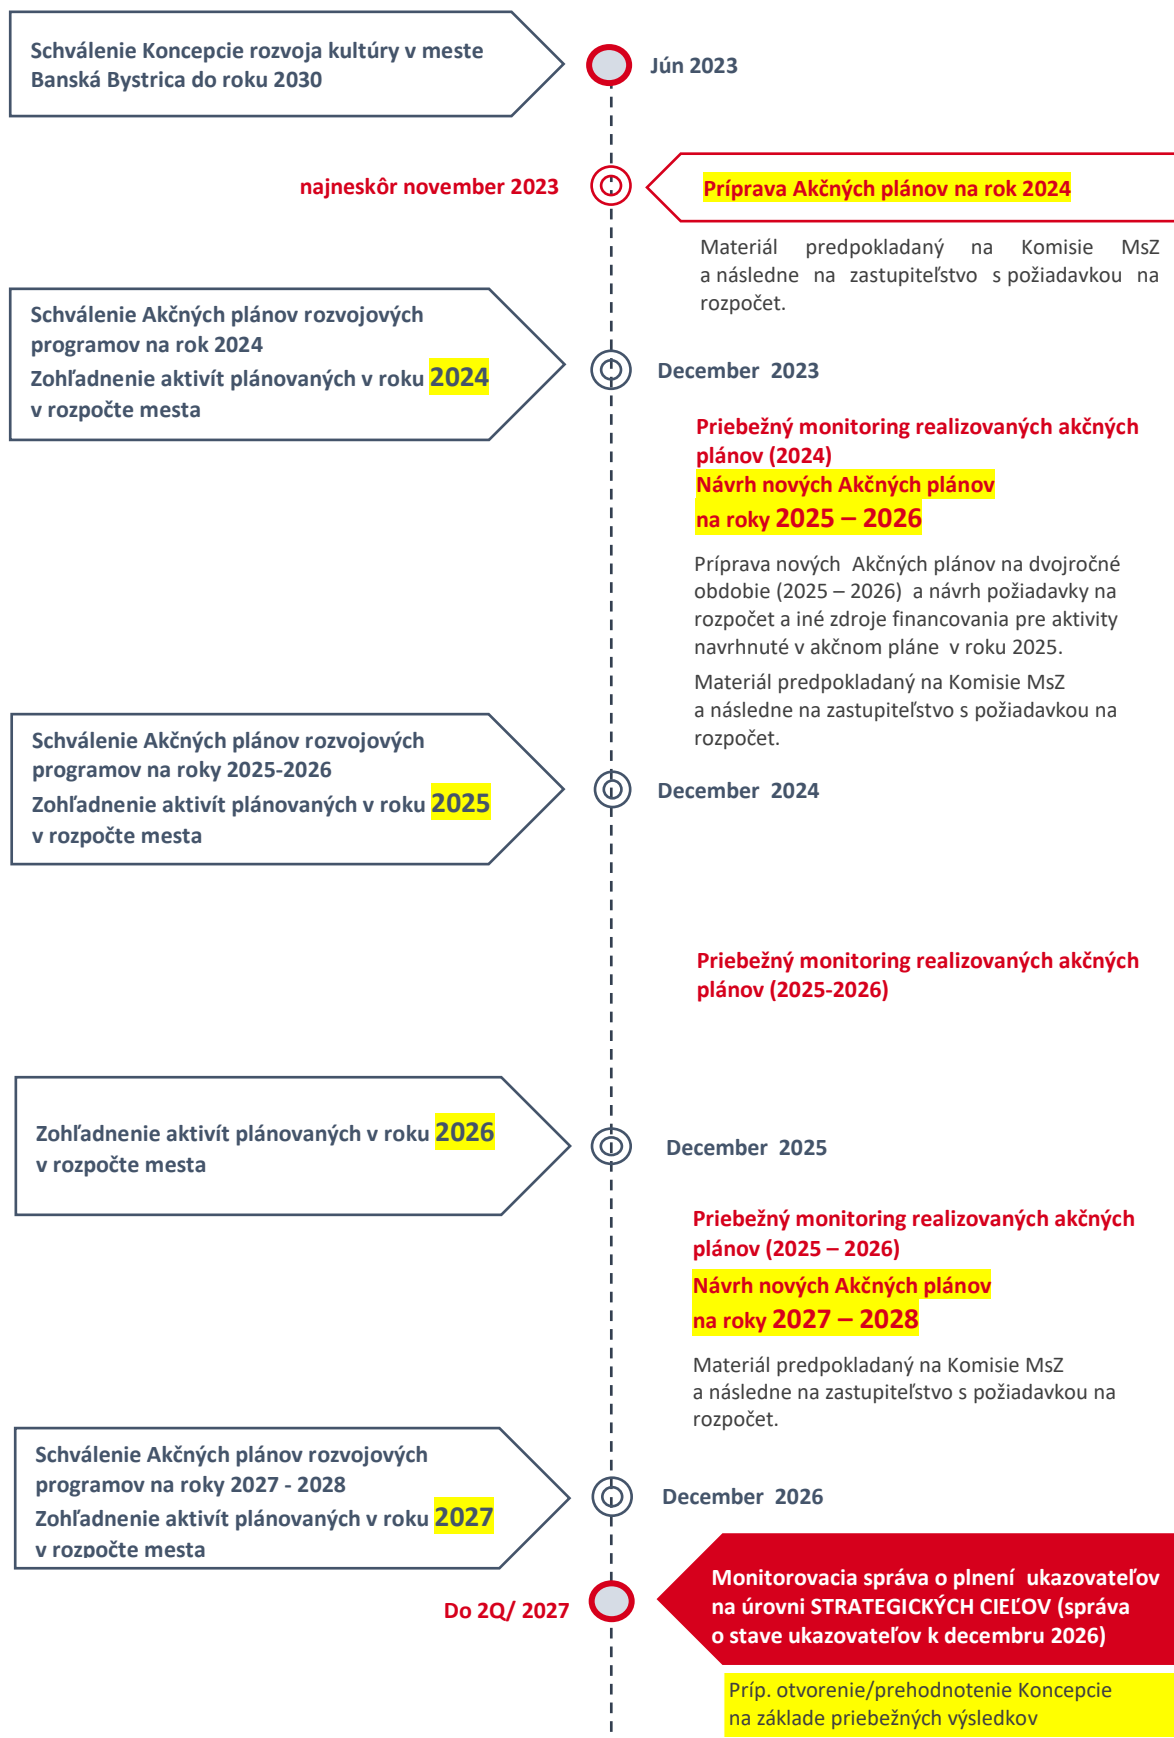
Schválenie Koncepcie rozvoja kultúry v meste Banská Bystrica do roku 2030

Jún 2023

najneskôr november 2023

Príprava Akčných plánov na rok 2024

Materiál predpokladaný na Komisie MsZ a následne na zastupiteľstvo s požiadavkou na rozpočet.

Schválenie Akčných plánov rozvojových programov na rok 2024
Zohľadnenie aktivít plánovaných v roku 2024 v rozpočte mesta

December 2023

Priebežný monitoring realizovaných akčných plánov (2024)
Návrh nových Akčných plánov na roky 2025 – 2026

Príprava nových Akčných plánov na dvojročné obdobie (2025 – 2026) a návrh požiadavky na rozpočet a iné zdroje financovania pre aktivity navrhnuté v akčnom pláne v roku 2025.

Materiál predpokladaný na Komisie MsZ a následne na zastupiteľstvo s požiadavkou na rozpočet.

Schválenie Akčných plánov rozvojových programov na roky 2025-2026
Zohľadnenie aktivít plánovaných v roku 2025 v rozpočte mesta

December 2024

Priebežný monitoring realizovaných akčných plánov (2025-2026)

Zohľadnenie aktivít plánovaných v roku 2026 v rozpočte mesta

December 2025

Priebežný monitoring realizovaných akčných plánov (2025 – 2026)
Návrh nových Akčných plánov na roky 2027 – 2028

Materiál predpokladaný na Komisie MsZ a následne na zastupiteľstvo s požiadavkou na rozpočet.

Schválenie Akčných plánov rozvojových programov na roky 2027 - 2028
Zohľadnenie aktivít plánovaných v roku 2027 v rozpočte mesta

December 2026

Do 2Q/ 2027

Monitorovacia správa o plnení ukazovateľov na úrovni STRATEGICKÝCH CIEĽOV (správa o stave ukazovateľov k decembru 2026)

Príp. otvorenie/prehodnotenie Koncepcie na základe priebežných výsledkov